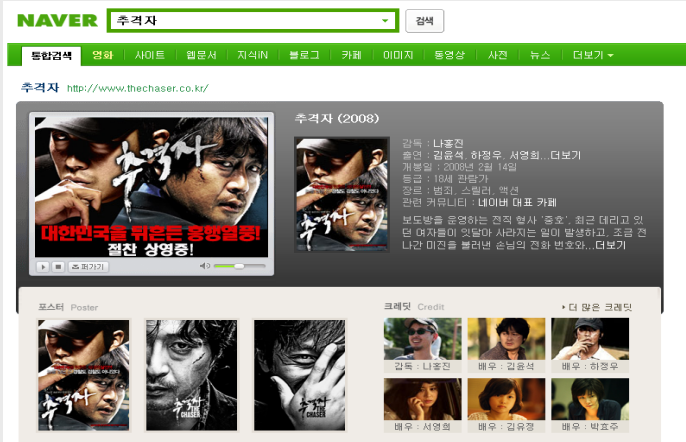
NAVER
추격자
검색

통합검색 영화 사이트 웹문서 지식iN 블로그 카페 이미지 동영상 사전 뉴스 더보기

추격자 http://www.thechaser.co.kr/

추격자
대한민국을 뒤흔든 흥행열풍!
절찬 상영중!
평가기

추격자 (2008)

감독 : 나홍진
출연 : 김윤석, 하정우, 서영희...더보기
개봉일 : 2008년 2월 14일
등급 : 18세 관람가
장르 : 범죄, 스릴러, 액션
관련 커뮤니티 : 네이버 대표 카페

보도방을 운영하는 전직 형사 '중호', 최근 데리고 있던 여자들이 잇달아 사라지는 일이 발생하고, 조금 전 나간 미진을 불러낸 손님의 전화 번호와...더보기

포스터 Poster

크레딧 Credit
더 많은 크레딧

감독 : 나홍진
배우 : 김윤석
배우 : 하정우
배우 : 서영희
배우 : 김유정
배우 : 박효주